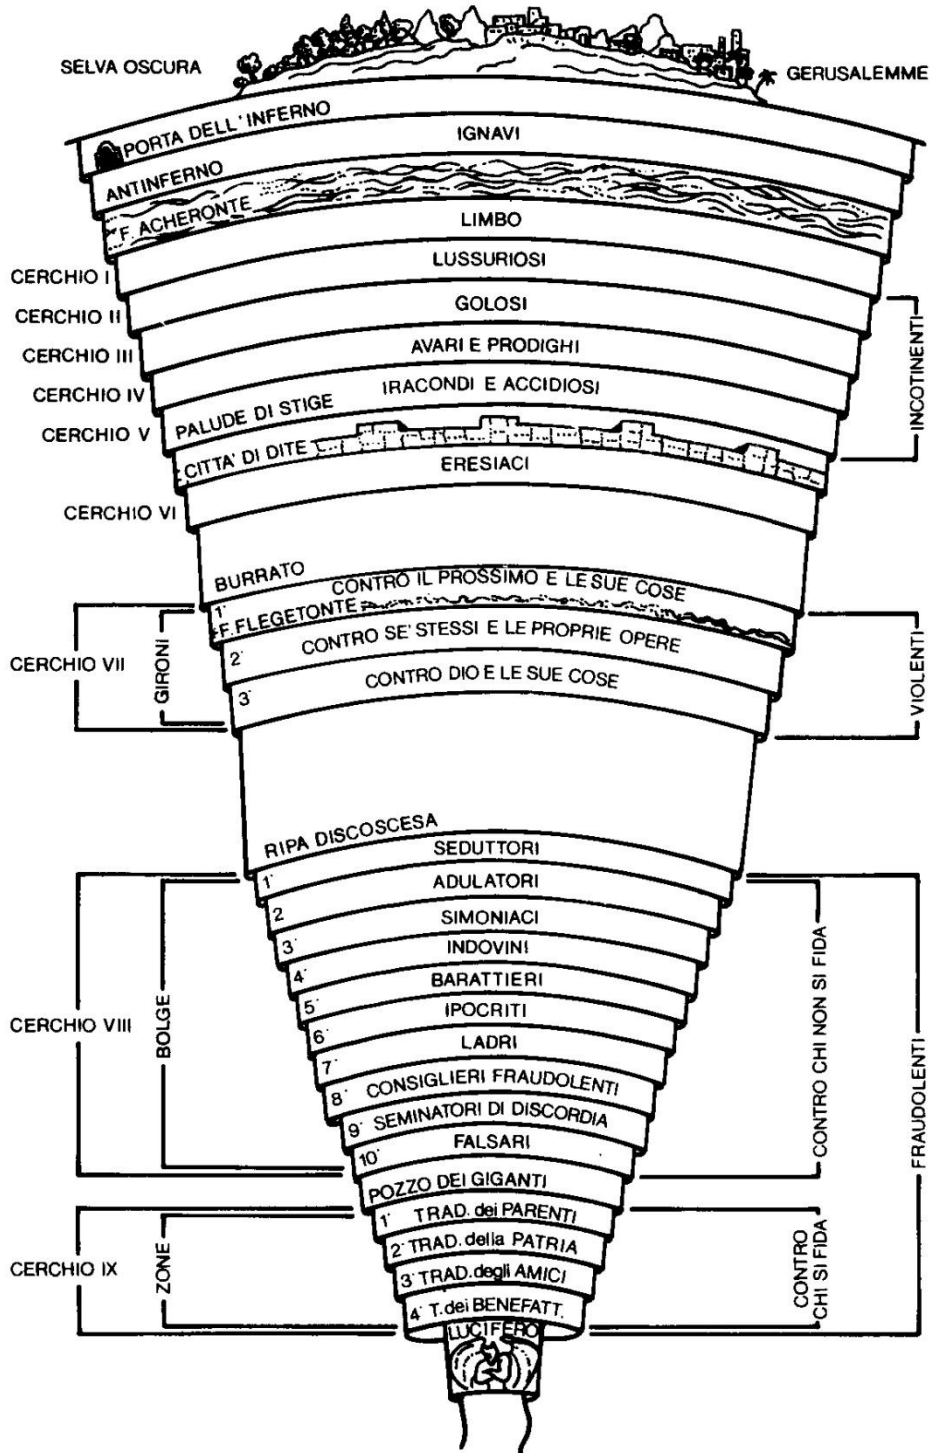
SELVA OSCURA
GERUSALEMME
PORTA DELL' INFERNO
IGNAVI
ANTINFERNO
F. ACHERONTE
LIMBO
CERCHIO I
LUSSURIOSI
CERCHIO II
GOLOSI
CERCHIO III
AVARI E PRODIGHI
CERCHIO IV
IRACONDI E ACCIDIOSI
PALUDE DI STIGE
CERCHIO V
CITTA' DI DITE
ERESIACI
INCOTINENTI
CERCHIO VI
BURRATO
1' CONTRO IL PROSSIMO E LE SUE COSE
F. FLEGETONTE
2' CONTRO SE' STESSI E LE PROPRIE OPERE
3' CONTRO DIO E LE SUE COSE
CERCHIO VII
GIRONI
VIOLENTI
RIPA DISCOSCESA
1' SEDUTTORI
2 ADULATORI
3' SIMONIACI
4' INDOVINI
5' BARATTIERI
6' IPOCRITI
7' LADRI
8' CONSIGLIERI FRAUDOLENTI
9' SEMINATORI DI DISCORDIA
10' FALSARI
CERCHIO VIII
BOLGE
CONTRO CHI NON SI FIDA
FRAUDOLENTI
POZZO DEI GIGANTI
1' TRAD. dei PARENTI
2' TRAD. della PATRIA
3' TRAD. degli AMICI
4' T. dei BENEFATT.
LUCIFERO
CERCHIO IX
ZONE
CONTRO CHI SI FIDA